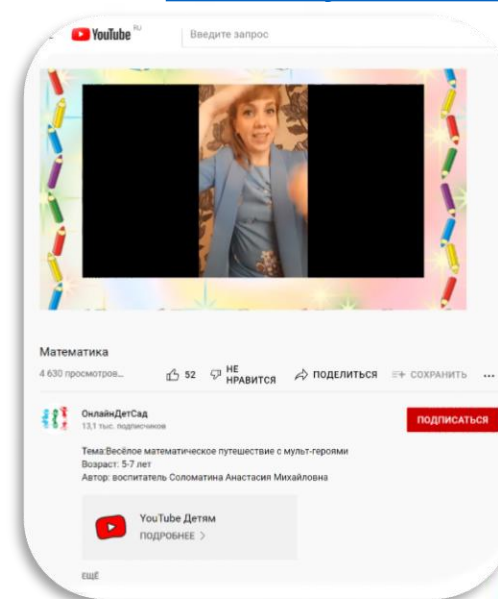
YouTube RU

Введите запрос

Математика

4 630 просмотров...

52

НЕ НРАВИТСЯ

ПОДЕЛИТЬСЯ

СОХРАНИТЬ

...

ОнлайнДетСад

13,1 тыс. подписчиков

ПОДПИСАТЬСЯ

Тема:Весёлое математическое путешествие с мульт-героями
Возраст: 5-7 лет
Автор: воспитатель Соломатина Анастасия Михайловна

YouTube Детям

ПОДРОБНЕЕ >

ЕЩЁ